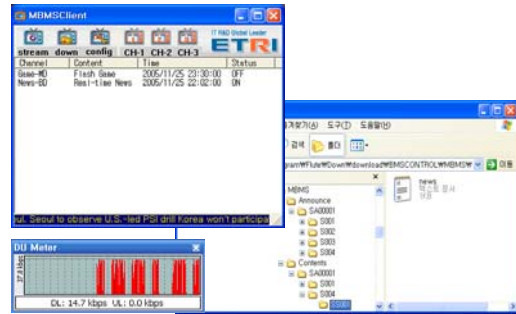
MBMSClient

stream down config CH-1 CH-2 CH-3

IT R&D Global Leader ETRI

| Channel | Content | Time | Status |
|---|---|---|---|
| Game-MD | Flash Game | 2005/11/25 23:30:00 | OFF |
| News-BD | Real-time News | 2005/11/25 22:02:00 | ON |

ul. Seoul to observe U.S.-led PSI drill Korea won't participa

DU Meter

27.8 kbps

DL: 14.7 kbps UL: 0.0 kbps

즐겨찾기(A) 도구(T) 도움말(H)

검색 폴더

gram₩Flute₩Down₩download₩MBMSCONTROL₩MBMS₩ 이동

MBMS
Announce
SA00001
S001
S002
S003
S004
Contents
SA00001
S001
S004
S0001

news
텍스트 문서
0KB